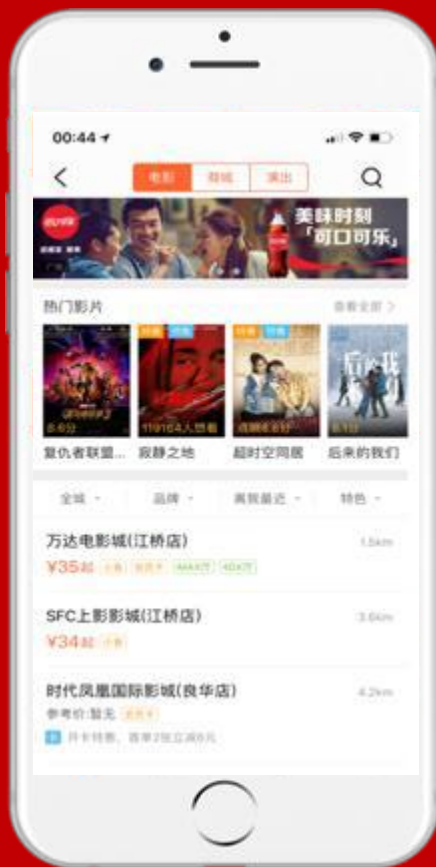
00:44

电影 商城 演出

美味时刻 「可口可乐」

热门影片 查看全部 >

8.6分 119164人想看 8.3分

复仇者联盟... 寂静之地 超时空同居 后来的我们

全城 品牌 离我最近 特色

万达电影城(江桥店) 1.6km
¥35起

SFC上影影城(江桥店) 3.6km
¥34起

时代凤凰国际影城(良华店) 4.2km
参考价:暂无

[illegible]